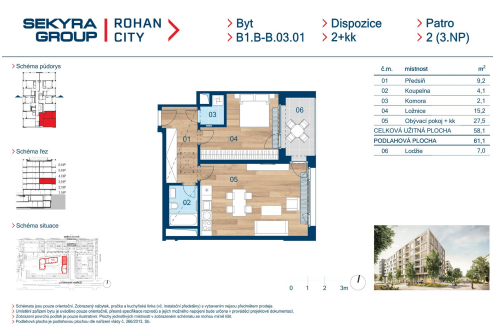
SEKYRA GROUP | ROHAN CITY

> Byt
B1.B-B.03.01

> Dispozice
2+kk

> Patro
2 (3.NP)

> Schéma půdorysu

> Schéma řez

> Schéma situace

01
02
03
04
05
06

| č.m. | místnost | m² |
|---|---|---|
| 01 | Předsíň | 9,2 |
| 02 | Koupelna | 4,1 |
| 03 | Komora | 2,1 |
| 04 | Ložnice | 15,2 |
| 05 | Obývací pokoj + kk | 27,5 |
| CELKOVÁ UŽITNÁ PLOCHA | | 58,1 |
| PODLAHOVÁ PLOCHA | | 61,1 |
| 06 | Lodžie | 7,0 |

0 1 2 3m

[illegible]